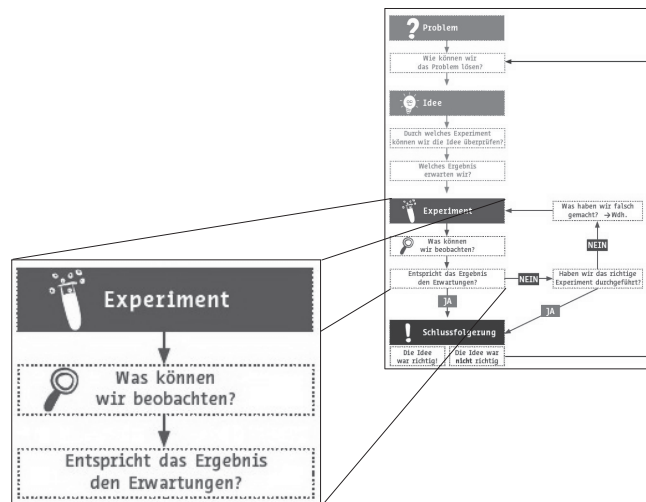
Problem

Wie können wir das Problem lösen?

Idee

Durch welches Experiment können wir die Idee überprüfen?

Welches Ergebnis erwarten wir?

Experiment

Was können wir beobachten?

Entspricht das Ergebnis den Erwartungen?

NEIN

Haben wir das richtige Experiment durchgeführt?

NEIN

Was haben wir falsch gemacht? → Wdh.

JA

JA

Schlussfolgerung

Die Idee war richtig!

Die Idee war nicht richtig

Experiment

Was können wir beobachten?

Entspricht das Ergebnis den Erwartungen?